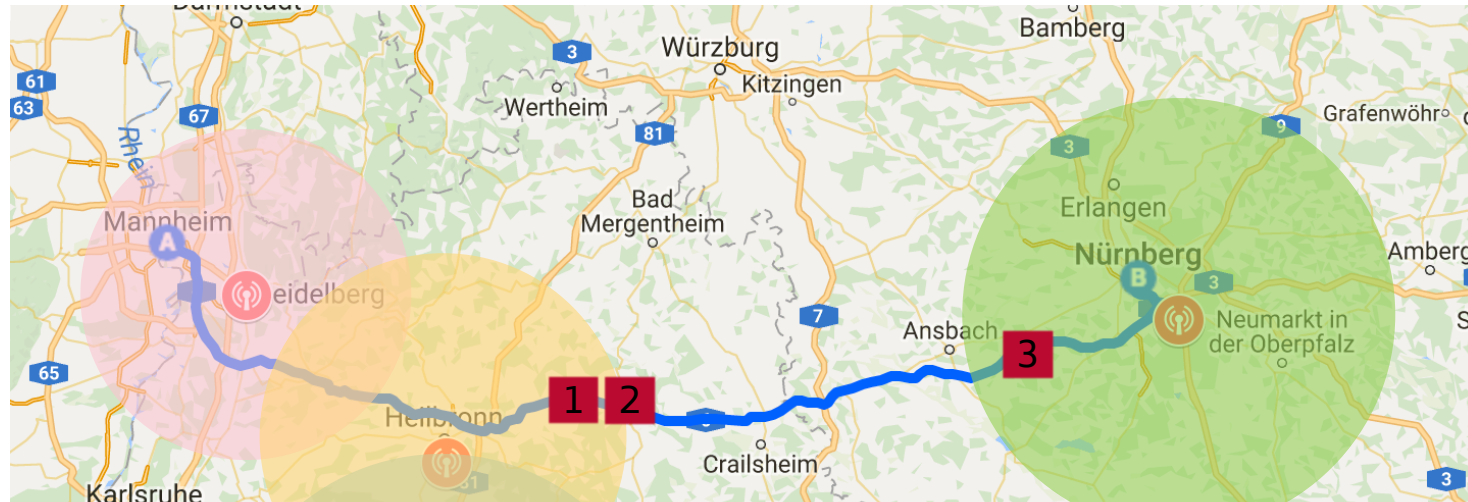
Darmstadt
Bamberg
3
Würzburg
Kitzingen
61
63
Wertheim
67
Rhein
81
Grafenwöhr
9
3
Bad Mergentheim
Erlangen
Mannheim
A
eidelberg
Nürnberg
B
Amberg
3
Neumarkt in der Oberpfalz
7
Ansbach
3
65
1
2
Heilbronn
Crailsheim
Karlsruhe
3